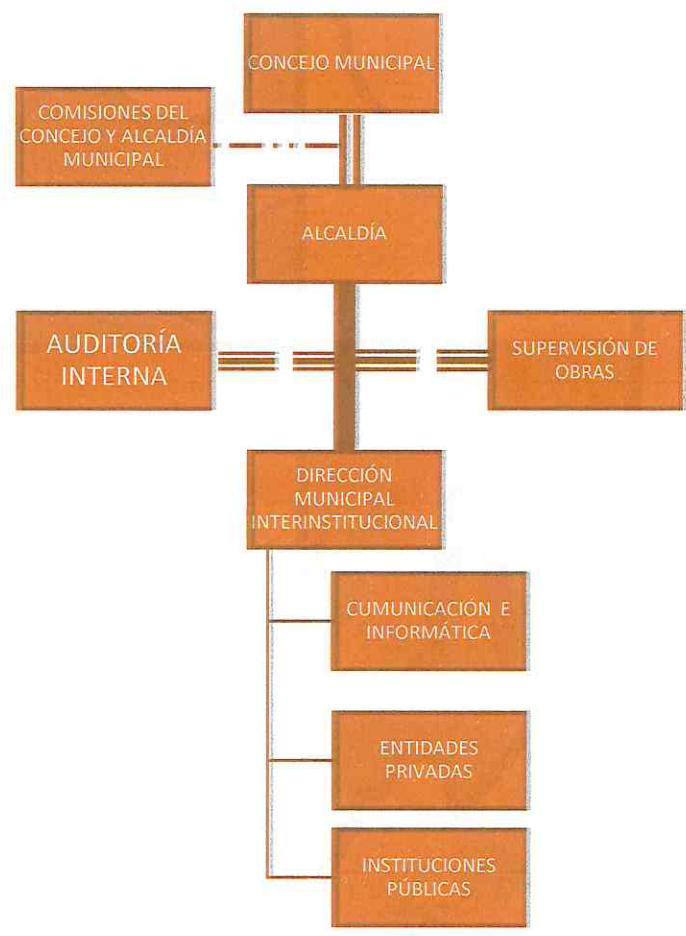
CONCEJO MUNICIPAL

COMISIONES DEL CONCEJO Y ALCALDÍA MUNICIPAL

ALCALDÍA

AUDITORÍA INTERNA

SUPERVISIÓN DE OBRAS

DIRECCIÓN MUNICIPAL INTERINSTITUCIONAL

CUMUNICACIÓN E INFORMÁTICA

ENTIDADES PRIVADAS

INSTITUCIONES PÚBLICAS